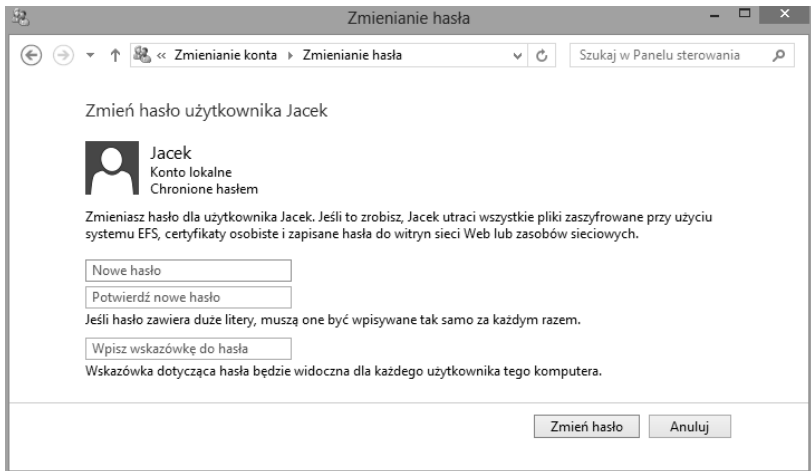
Zmienianie hasła

« Zmienianie konta ▸ Zmienianie hasła

Szukaj w Panelu sterowania

Zmień hasło użytkownika Jacek

Jacek
Konto lokalne
Chronione hasłem

Zmieniasz hasło dla użytkownika Jacek. Jeśli to zrobisz, Jacek utraci wszystkie pliki zaszyfrowane przy użyciu systemu EFS, certyfikaty osobiste i zapisane hasła do witryn sieci Web lub zasobów sieciowych.

Nowe hasło

Potwierdź nowe hasło

Jeśli hasło zawiera duże litery, muszą one być wpisywane tak samo za każdym razem.

Wpisz wskazówkę do hasła

Wskazówka dotycząca hasła będzie widoczna dla każdego użytkownika tego komputera.

Zmień hasło

Anuluj